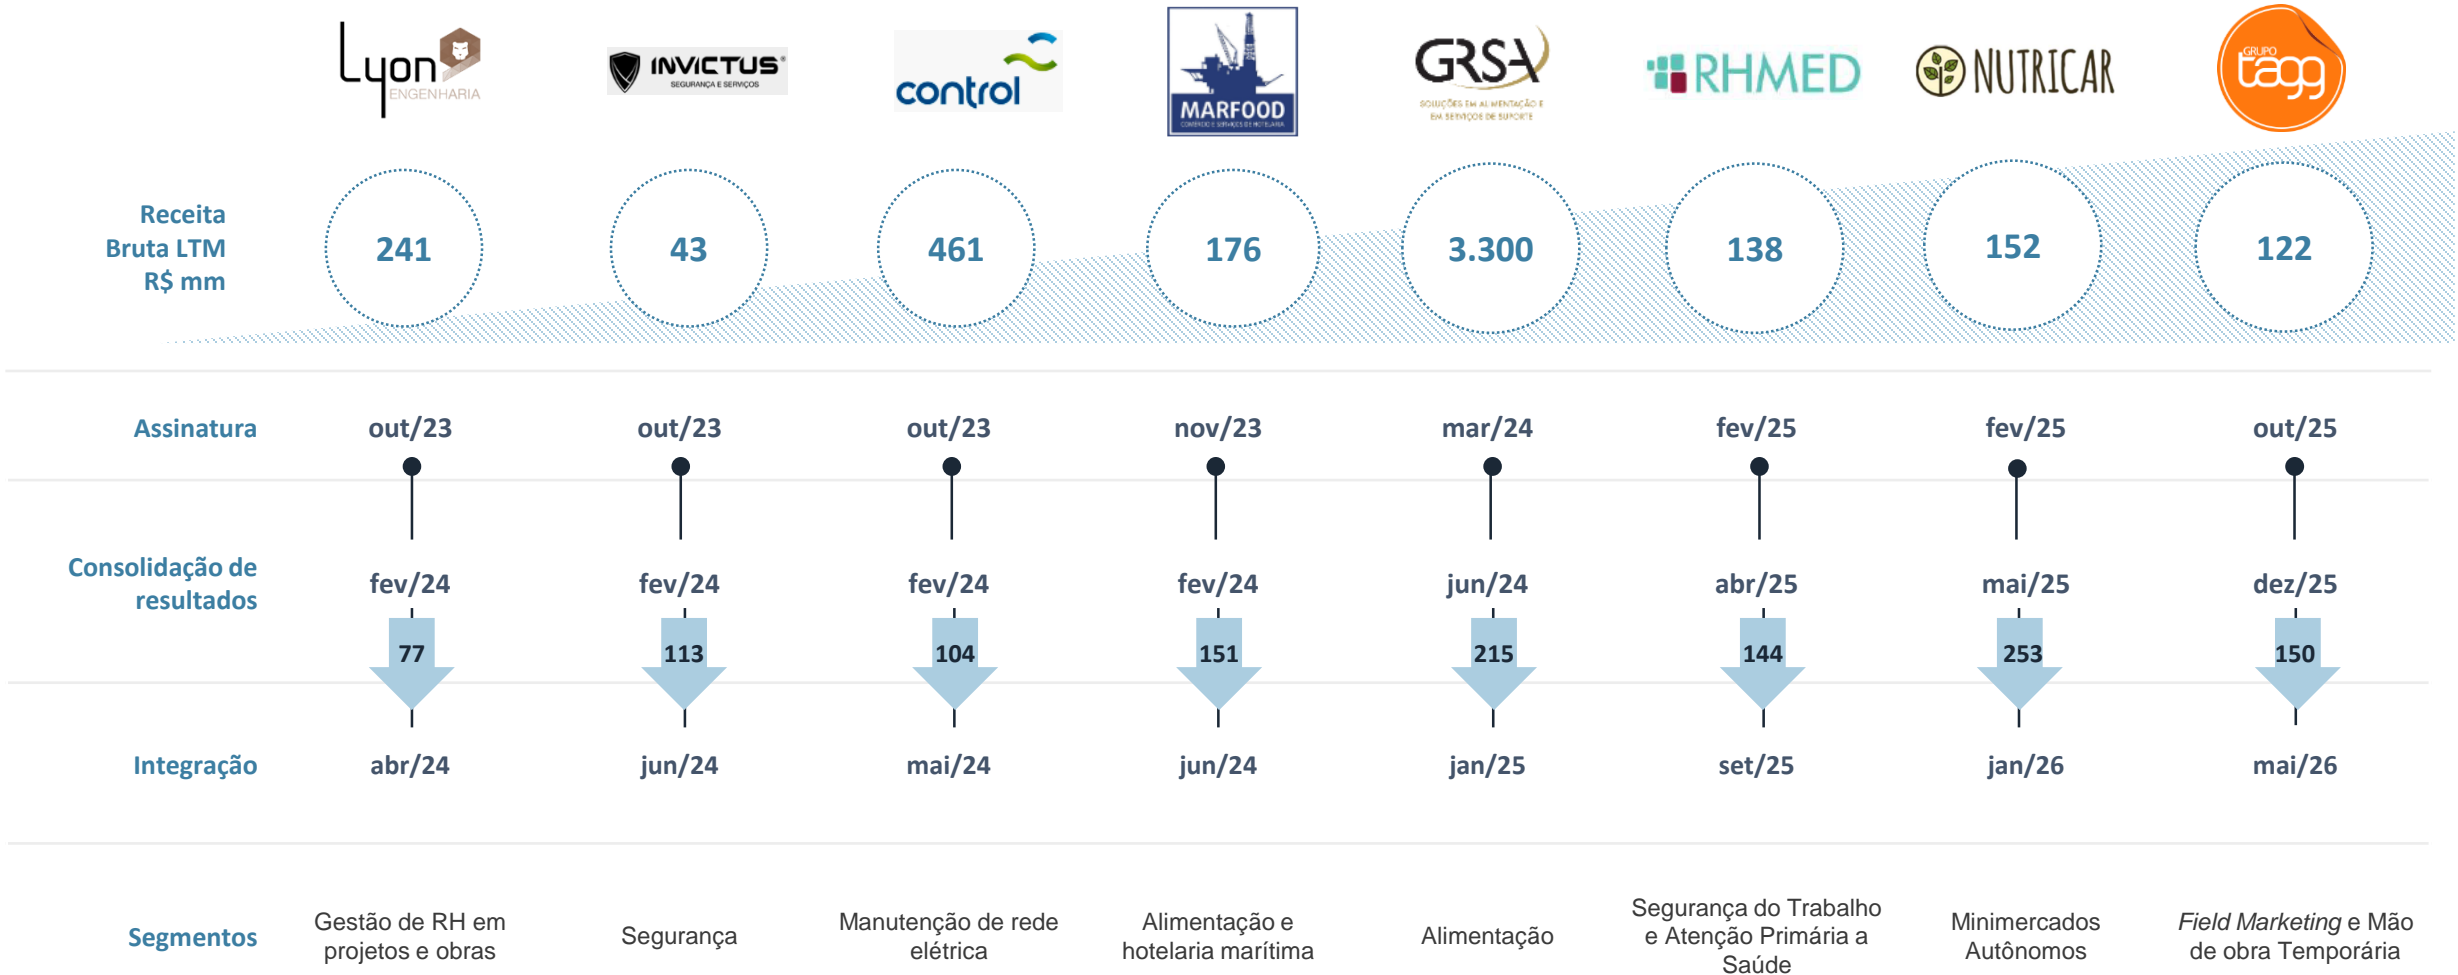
Lyon ENGENHARIA

INVICTUS SEGURANÇA E SERVIÇOS

control

MARFOOD

GRSA SOLUÇÕES EM ALIMENTAÇÃO E EM SERVIÇOS DE SUPORTE

RHMED

NUTRICAR

GRUPO tagg

| | | | | | | | | |
|---|---|---|---|---|---|---|---|---|
| Receita Bruta LTM R$ mm | 241 | 43 | 461 | 176 | 3.300 | 138 | 152 | 122 |
| Assinatura | out/23 | out/23 | out/23 | nov/23 | mar/24 | fev/25 | fev/25 | out/25 |
| Consolidação de resultados | fev/24 | fev/24 | fev/24 | fev/24 | jun/24 | abr/25 | mai/25 | dez/25 |
| | 77 | 113 | 104 | 151 | 215 | 144 | 253 | 150 |
| Integração | abr/24 | jun/24 | mai/24 | jun/24 | jan/25 | set/25 | jan/26 | mai/26 |
| Segmentos | Gestão de RH em projetos e obras | Segurança | Manutenção de rede elétrica | Alimentação e hotelaria marítima | Alimentação | Segurança do Trabalho e Atenção Primária a Saúde | Minimercados Autônomos | Field Marketing e Mão de obra Temporária |